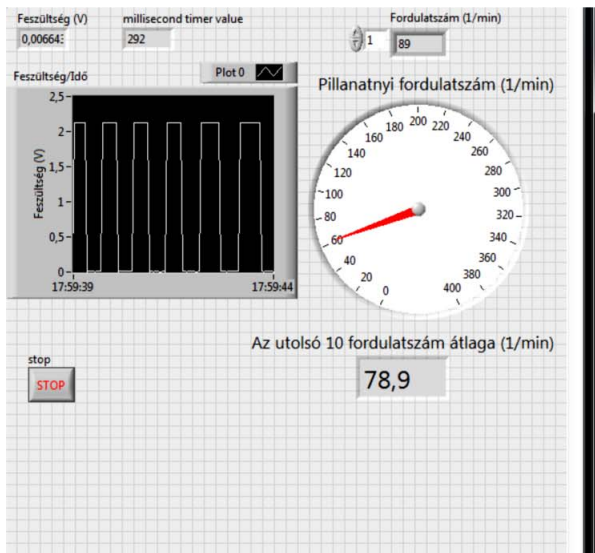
Feszültség (V)
0,006643

millisecond timer value
292

Fordulatszám (1/min)
1
89

Feszültség/Idő
Plot 0

2,5
2
1,5
1
0,5
0
Feszültség (V)
17:59:39
17:59:44

Pillanatnyi fordulatszám (1/min)

0
20
40
60
80
100
120
140
160
180
200
220
240
260
280
300
320
340
360
380
400

stop
STOP

Az utolsó 10 fordulatszám átlaga (1/min)
78,9